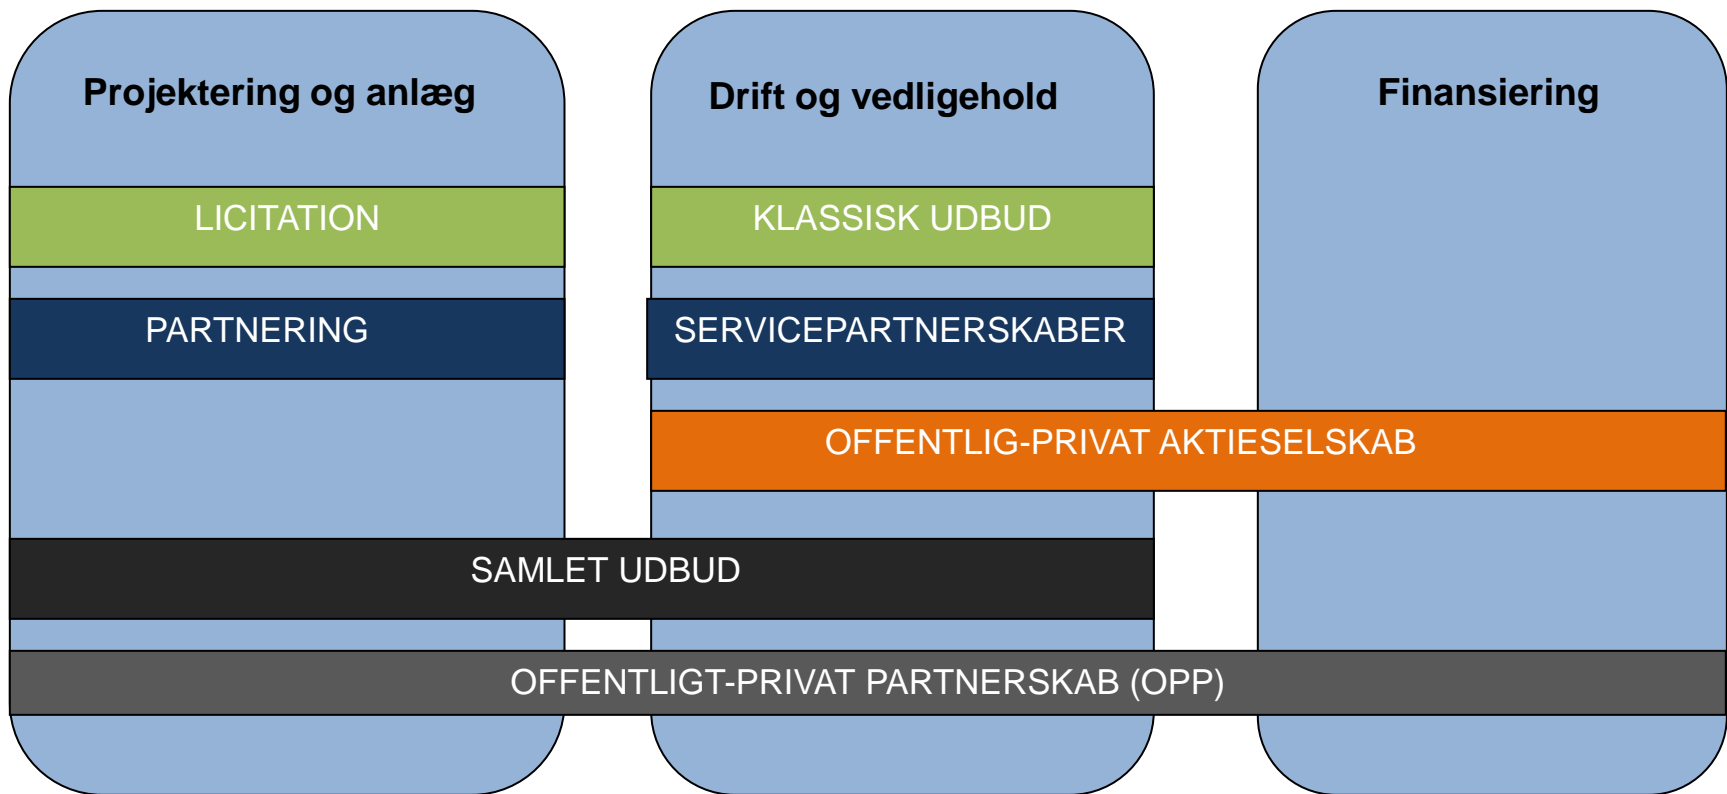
Projektering og anlæg

Drift og vedligehold

Finansiering

LICITATION

KLASSISK UDBUD

PARTNERING

SERVICEPARTNERSKABER

OFFENTLIG-PRIVAT AKTIESELSKAB

SAMLET UDBUD

OFFENTLIGT-PRIVAT PARTNERSKAB (OPP)